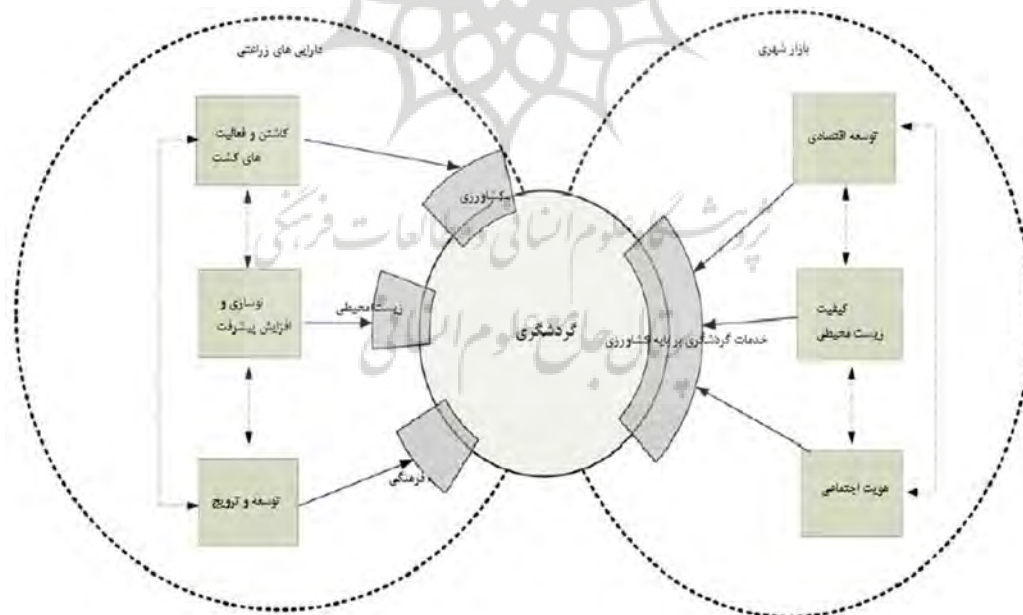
دارایی های زراعتی

بازار شهری

کاشتن و فعالیت های کشت

نوسازی و افزایش پیشرفت

توسعه و ترویج

کشاورزی

زیست‌محیطی

فرهنگی

گردشگری

خدمات گردشگری بر پایه کشاورزی

توسعه اقتصادی

کیفیت زیست محیطی

هویت اجتماعی

پژوهشگاه علوم انسانی و مطالعات فرهنگی

پرتال جامع علوم انسانی